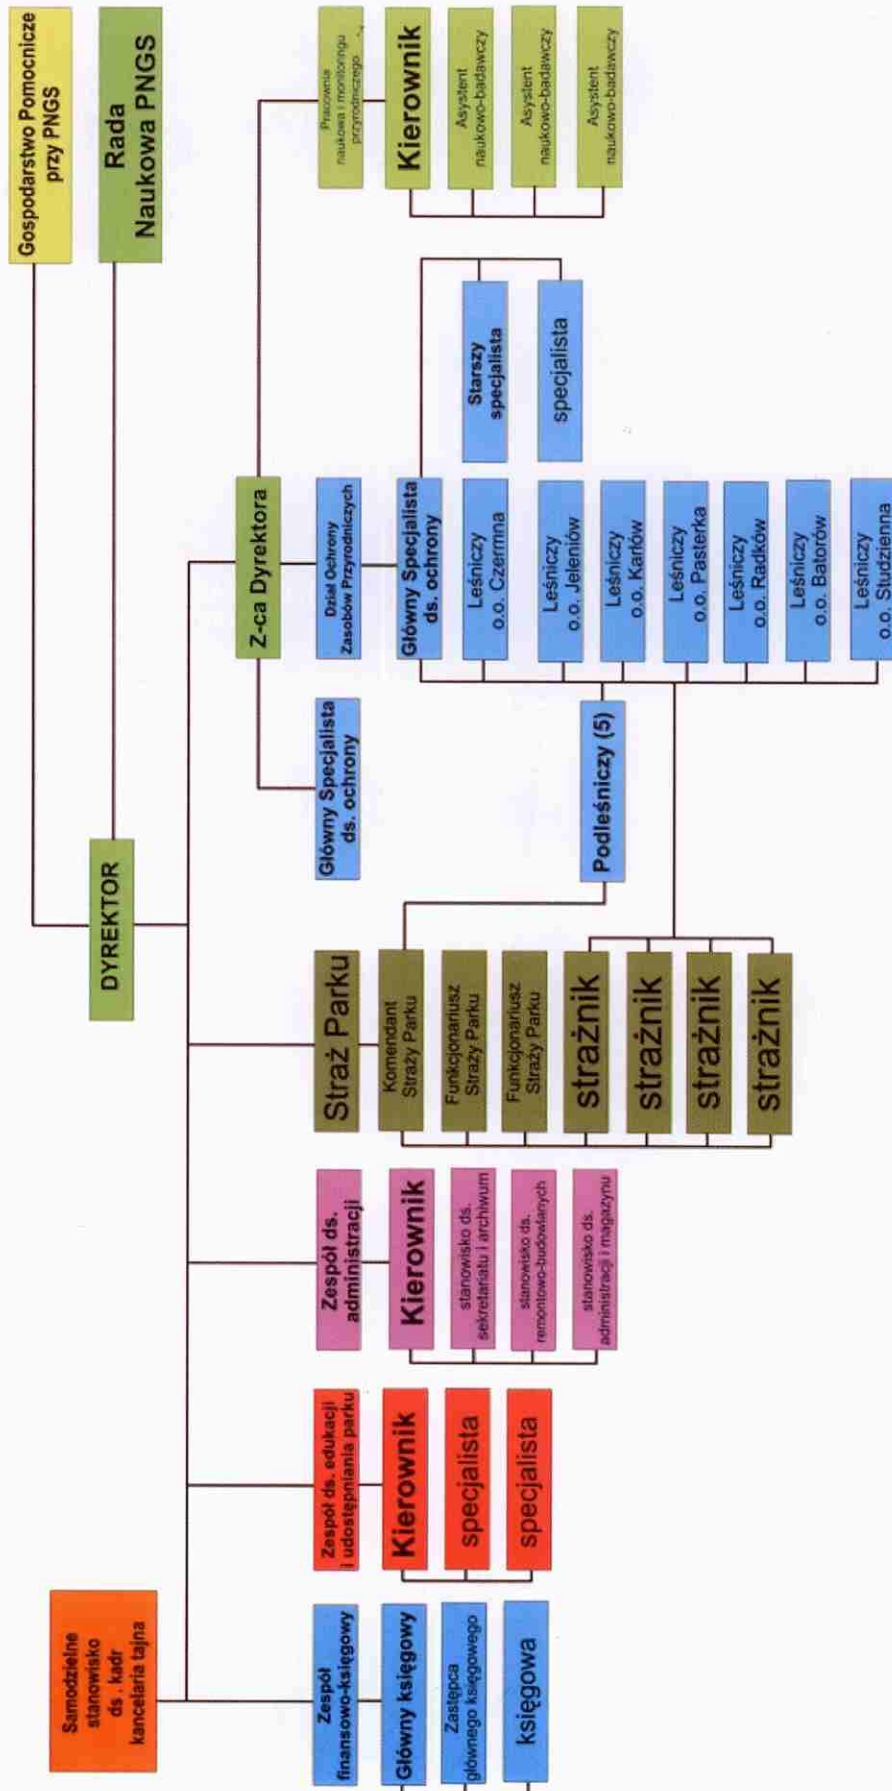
Gospodarstwo Pomocnicze przy PNGS

Rada Naukowa PNGS

DYREKTOR

Samodzielne stanowisko ds. kadr kancelaria tajna

Z-ca Dyrektora

Pracownia naukowa i monitoringu przyrodniczego

Kierownik

Asystent naukowo-badawczy

Asystent naukowo-badawczy

Asystent naukowo-badawczy

Dział Ochrony Zasobów Przyrodniczych

Główny Specjalista ds. ochrony

Starszy specjalista

specjalista

Leśniczy o.o. Czermna

Leśniczy o.o. Jeleniów

Leśniczy o.o. Karłów

Leśniczy o.o. Pasterka

Leśniczy o.o. Radków

Leśniczy o.o. Batorów

Leśniczy o.o. Studzienna

Główny Specjalista ds. ochrony

Podleśniczy (5)

Straż Parku

Komendant Straży Parku

Funkcjonariusz Straży Parku

Funkcjonariusz Straży Parku

strażnik

strażnik

strażnik

strażnik

Zespół ds. administracji

Kierownik

stanowisko ds. sekretariatu i archiwum

stanowisko ds. remontowo-budowlanych

stanowisko ds. administracji i magazynu

Zespół ds. edukacji i udostępniania parku

Kierownik

specjalista

specjalista

Zespół finansowo-księgowy

Główny księgowy

Zastępca głównego księgowego

księgowa